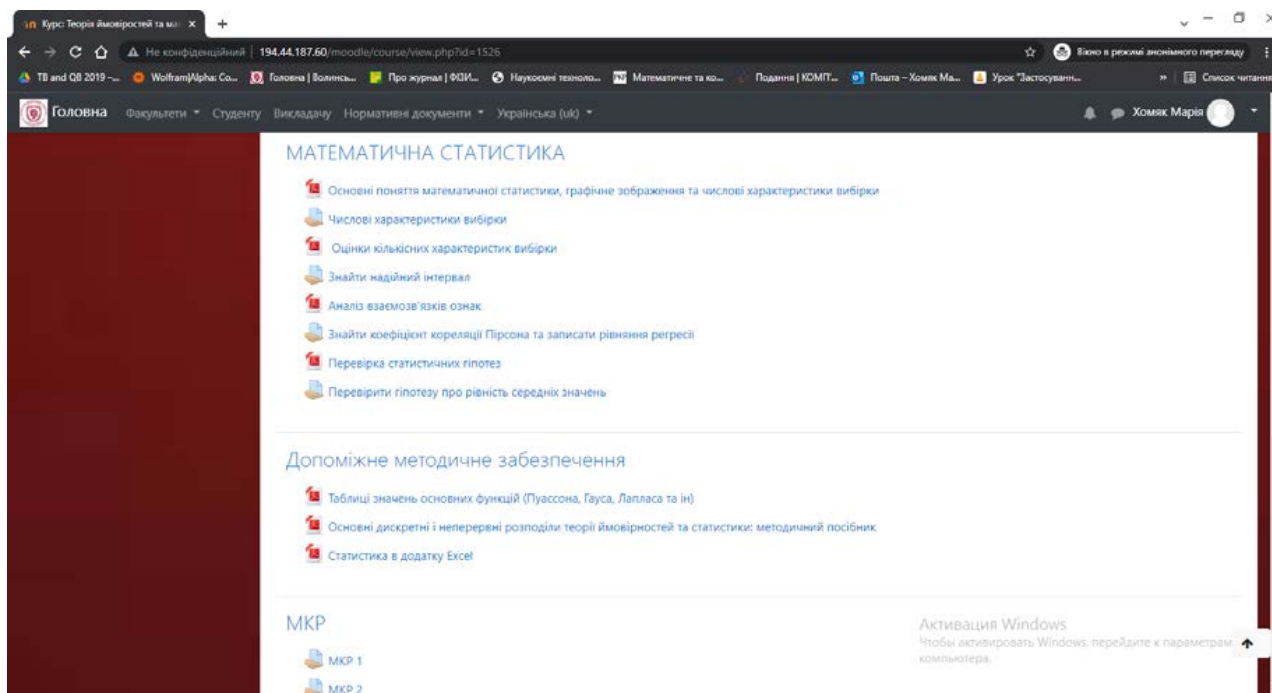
Курс: Теорія ймовірностей та ма
Не конфіденційний | 194.44.187.60/moodle/course/view.php?id=1526
Вікно в режимі анонімного перегляду
TB and QB 2019 -... WolframAlpha: Co... Головна | Волинсь... Про журнал | ФІЗИ... Наукоємні техноло... Математичне та ко... Подання | КОМП... Пошта – Хомяк Ма... Урок "Застосуванн... Список читання
Головна Факультети Студенту Викладачу Нормативні документи Українська (uk) Хомяк Марія

МАТЕМАТИЧНА СТАТИСТИКА

Основні поняття математичної статистики, графічне зображення та числові характеристики вибірки
Числові характеристики вибірки
Оцінки кількісних характеристик вибірки
Знайти надійний інтервал
Аналіз взаємозв'язків ознак
Знайти коефіцієнт кореляції Пірсона та записати рівняння регресії
Перевірка статистичних гіпотез
Перевірити гіпотезу про рівність середніх значень

Допоміжне методичне забезпечення

Таблиці значень основних функцій (Пуассона, Гауса, Лапласа та ін)
Основні дискретні і неперервні розподіли теорії ймовірностей та статистики: методичний посібник
Статистика в додатку Excel

МКР

МКР 1
МКР 2

Активация Windows
Чтобы активировать Windows, перейдите к параметрам компьютера.